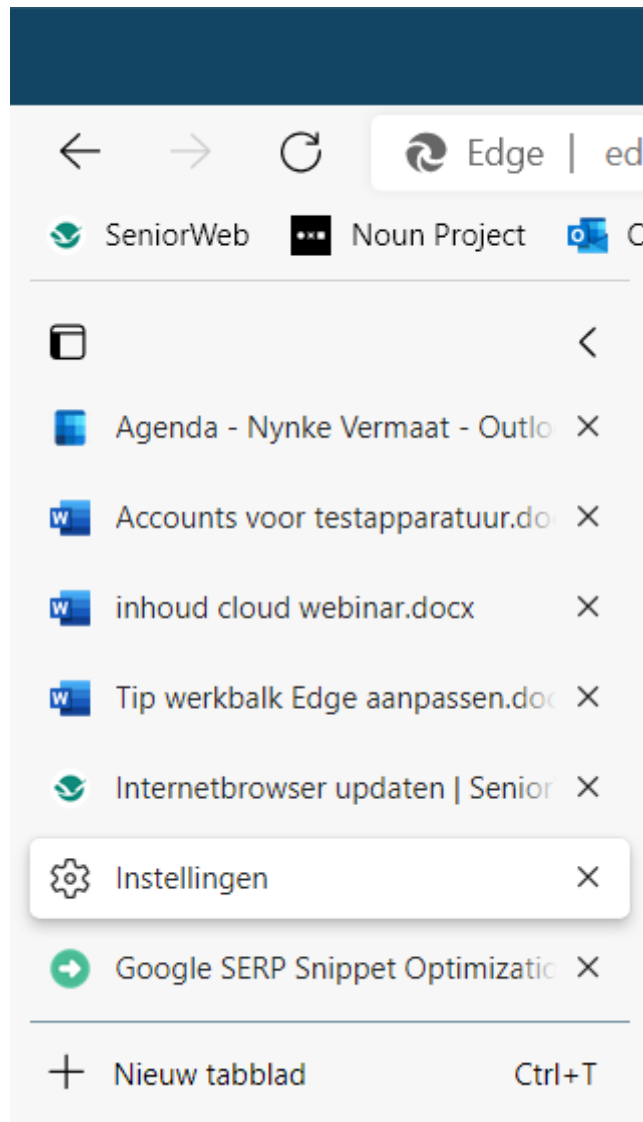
Edge | ed

SeniorWeb
Noun Project
O

Agenda - Nynke Vermaat - Outlo ×
Accounts voor testapparatuur.do ×
inhoud cloud webinar.docx ×
Tip werkbalk Edge aanpassen.do ×
Internetbrowser updaten | Senior ×
Instellingen ×
Google SERP Snippet Optimizatio ×

Nieuw tabblad Ctrl+T